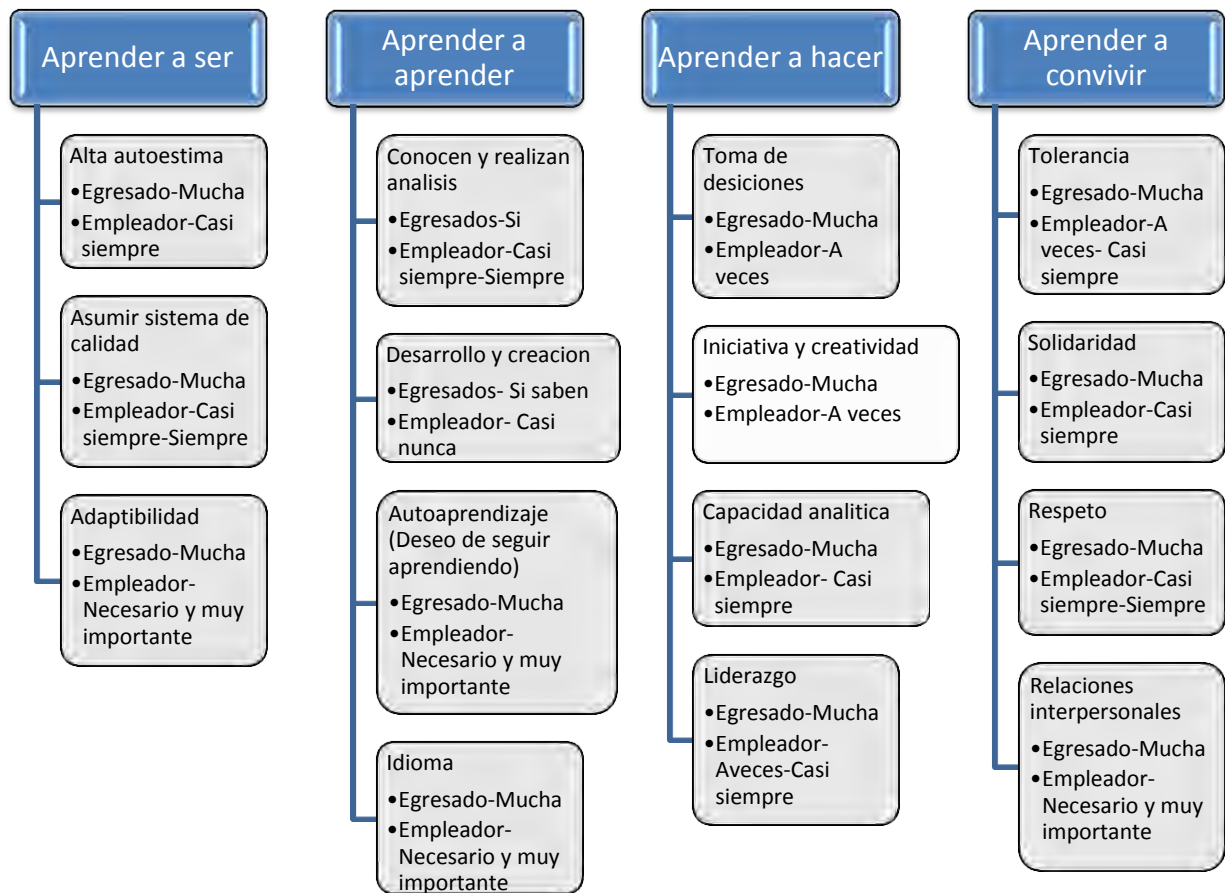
Aprender a ser

Alta autoestima
•Egresado-Mucha
•Empleador-Casi siempre

Asumir sistema de calidad
•Egresado-Mucha
•Empleador-Casi siempre-Siempre

Adaptibilidad
•Egresado-Mucha
•Empleador-Necesario y muy importante

Aprender a aprender

Conocen y realizan analisis
•Egresados-Si
•Empleador-Casi siempre-Siempre

Desarrollo y creacion
•Egresados- Si saben
•Empleador- Casi nunca

Autoaprendizaje (Deseo de seguir aprendiendo)
•Egresado-Mucha
•Empleador-Necesario y muy importante

Idioma
•Egresado-Mucha
•Empleador-Necesario y muy importante

Aprender a hacer

Toma de desiciones
•Egresado-Mucha
•Empleador-A veces

Iniciativa y creatividad
•Egresado-Mucha
•Empleador-A veces

Capacidad analitica
•Egresado-Mucha
•Empleador- Casi siempre

Liderazgo
•Egresado-Mucha
•Empleador-Aveces-Casi siempre

Aprender a convivir

Tolerancia
•Egresado-Mucha
•Empleador-A veces- Casi siempre

Solidaridad
•Egresado-Mucha
•Empleador-Casi siempre

Respeto
•Egresado-Mucha
•Empleador-Casi siempre-Siempre

Relaciones interpersonales
•Egresado-Mucha
•Empleador-Necesario y muy importante